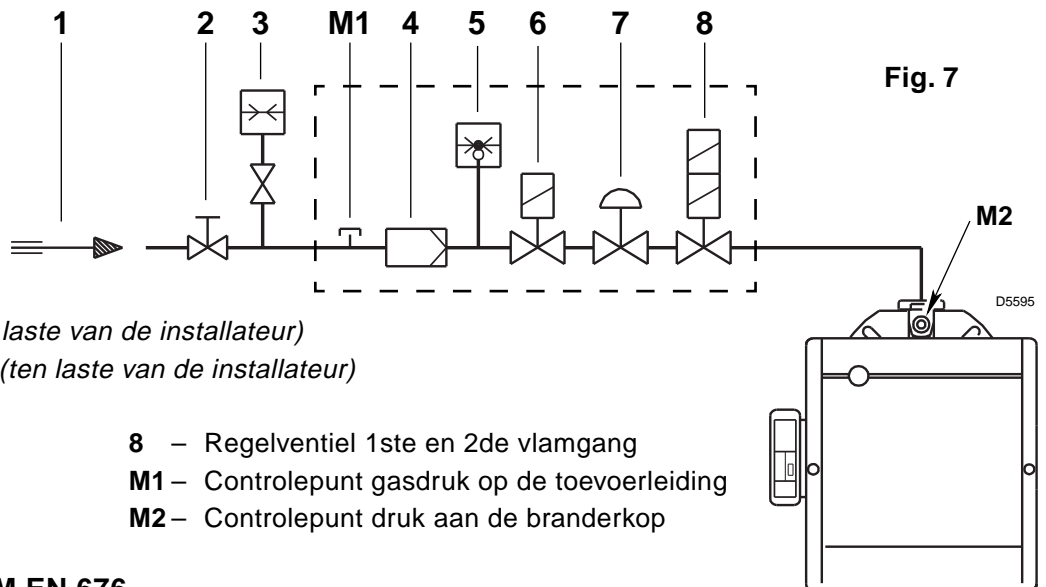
1 2 3 M1 4 5 6 7 8

Fig. 7

M2

D5595

laste van de installateur)
(ten laste van de installateur)

8 – Regelventiel 1ste en 2de vlamgang
M1 – Controlepunt gasdruk op de toevoerleiding
M2 – Controlepunt druk aan de branderkop

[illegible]M EN 676